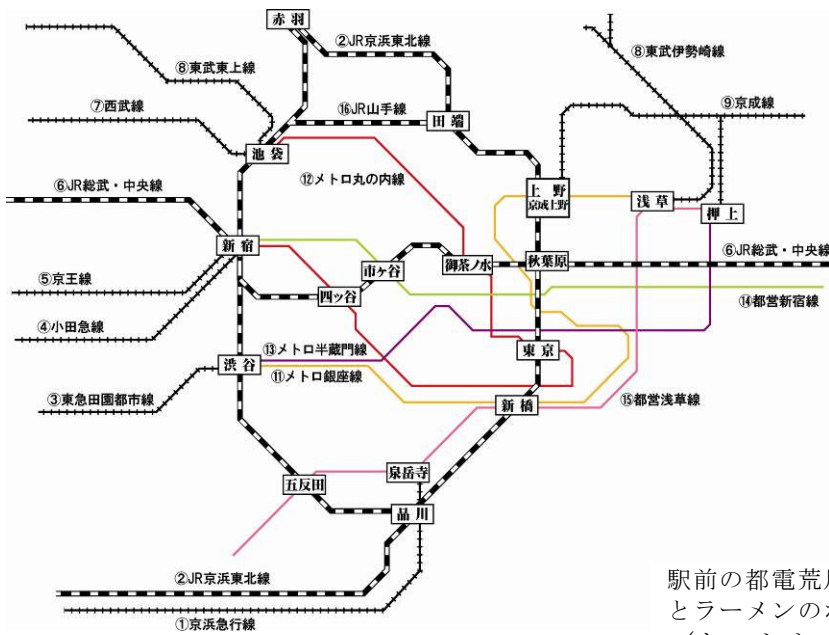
赤羽
②JR京浜東北線
⑧東武東上線
⑧東武伊勢崎線
⑦西武線
⑯JR山手線
⑨京成線
田端
池袋
⑫メトロ丸の内線
⑥JR総武・中央線
上野
京成上野
浅草
押上
新宿
⑥JR総武・中央線
市ヶ谷
御茶ノ水
秋葉原
⑤京王線
四ッ谷
⑭都営新宿線
④小田急線
⑬メトロ半蔵門線
東京
渋谷
⑪メトロ銀座線
③東急田園都市線
新橋
⑮都営浅草線
泉岳寺
五反田
品川
②JR京浜東北線
①京浜急行線
駅前の都電荒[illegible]
とラーメンの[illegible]
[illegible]